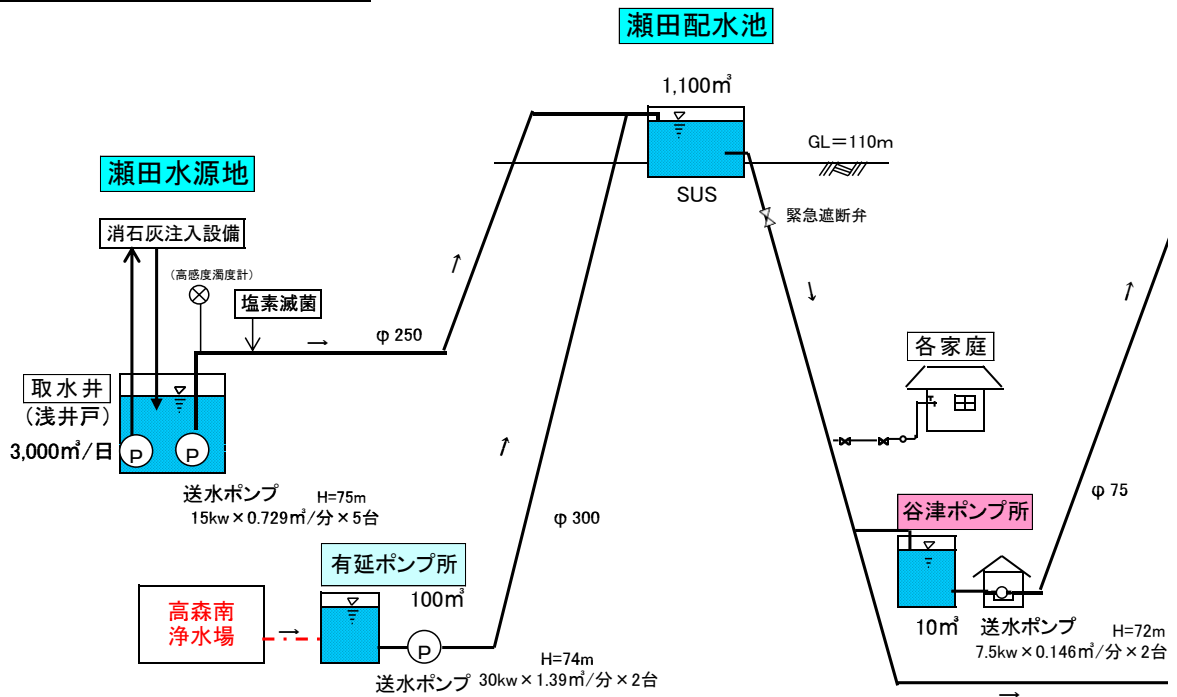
瀬田配水池

1,100㎥

GL＝110m

SUS

緊急遮断弁

瀬田水源地

消石灰注入設備

(高感度濁度計)

塩素滅菌

φ 250

取水井
(浅井戸)

3,000㎥/日

P

P

送水ポンプ H=75m
15kw × 0.729㎥/分 × 5台

各家庭

φ 300

φ 75

谷津ポンプ所

有延ポンプ所

100㎥

高森南
浄水場

P

H=74m
送水ポンプ 30kw × 1.39㎥/分 × 2台

10㎥

送水ポンプ H=72m
7.5kw × 0.146㎥/分 × 2台